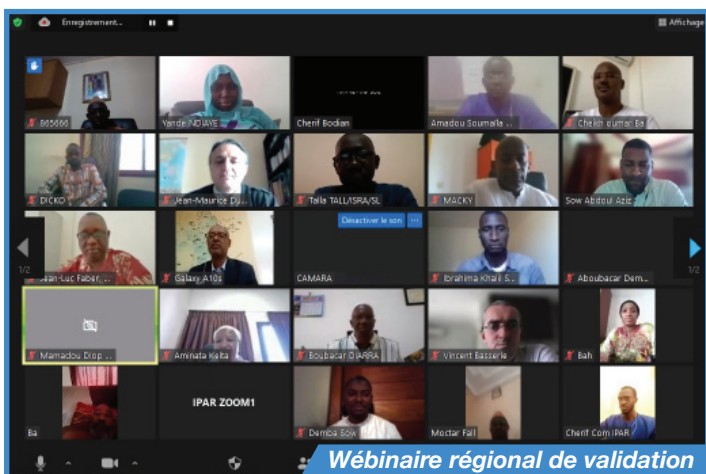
Enregistrement...

Affichage

865666

Yande NDIAYE

Cherif Bodian

Amadou Soumalla ...

Cheikh oumar Ba

DICKO

Jean-Maurice Du...

Talla TALL/ISRA/SL

MACKY

Sow Abdoul Aziz

Désactiver le son

...

1/2

Jean-Luc Faber...

Galaxy A10s

CAMARA

Ibrahima Khalil S...

Aboubacar Dem...

1/2

Mamadou Diop ...

Aminata Keita

Boubacar DIARRA

Vincent Basserie

Bah

Ba

IPAR ZOOM1

Demba Sow

Moctar Fall

Cherif Com IPAR

Wébinaire régional de validation